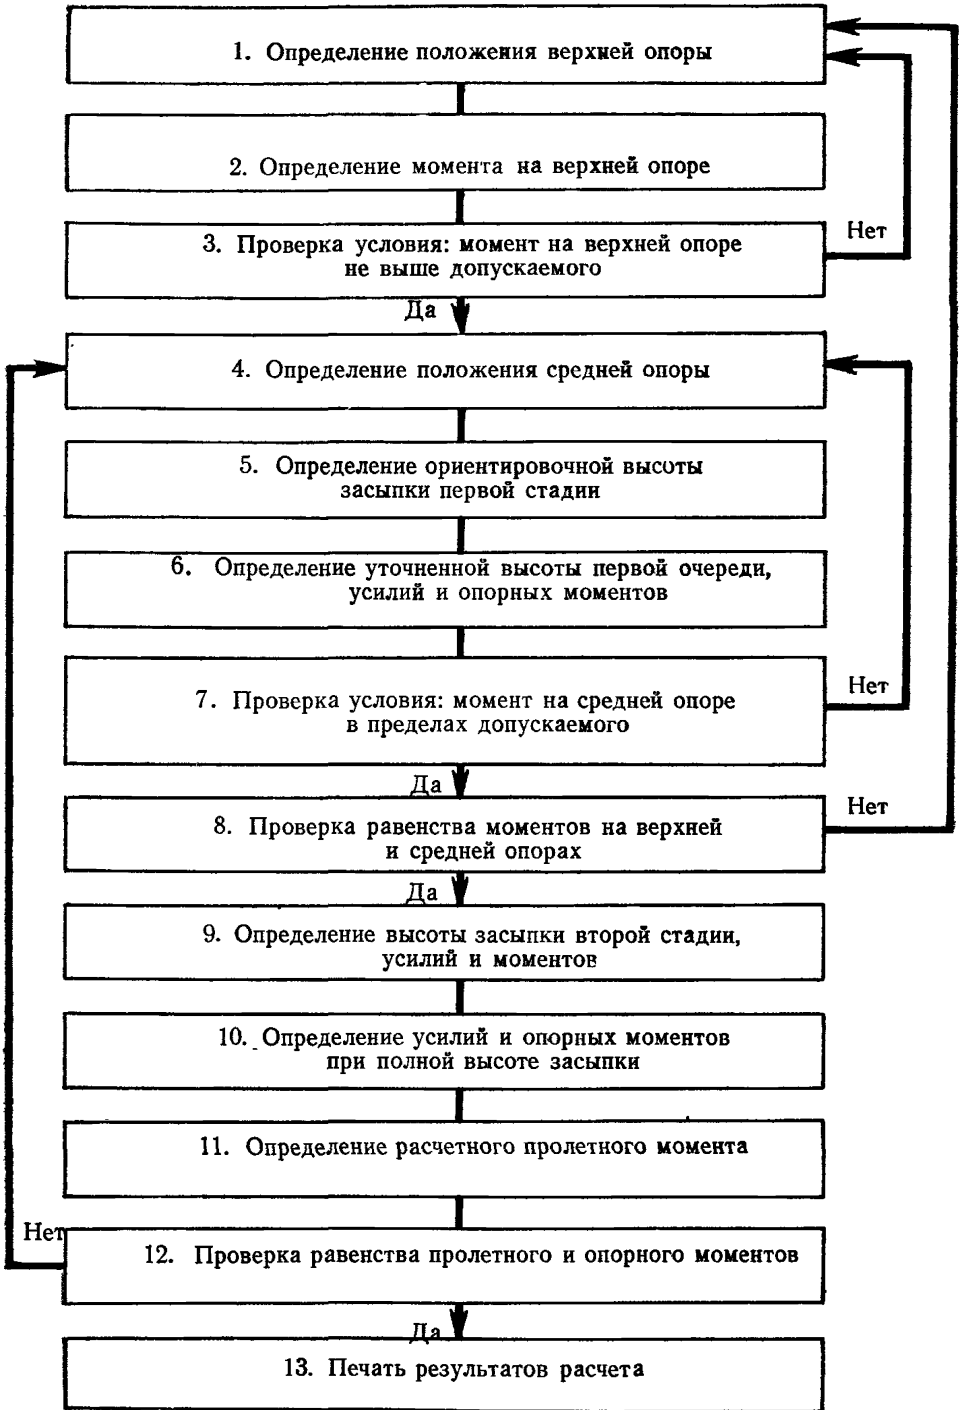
1. Определение положения верхней опоры

2. Определение момента на верхней опоре

3. Проверка условия: момент на верхней опоре не выше допускаемого

Нет

Да

4. Определение положения средней опоры

5. Определение ориентировочной высоты засыпки первой стадии

6. Определение уточненной высоты первой очереди, усилий и опорных моментов

7. Проверка условия: момент на средней опоре в пределах допускаемого

Нет

Да

8. Проверка равенства моментов на верхней и средней опорах

Нет

Да

9. Определение высоты засыпки второй стадии, усилий и моментов

10. Определение усилий и опорных моментов при полной высоте засыпки

11. Определение расчетного пролетного момента

Нет

12. Проверка равенства пролетного и опорного моментов

Да

13. Печать результатов расчета